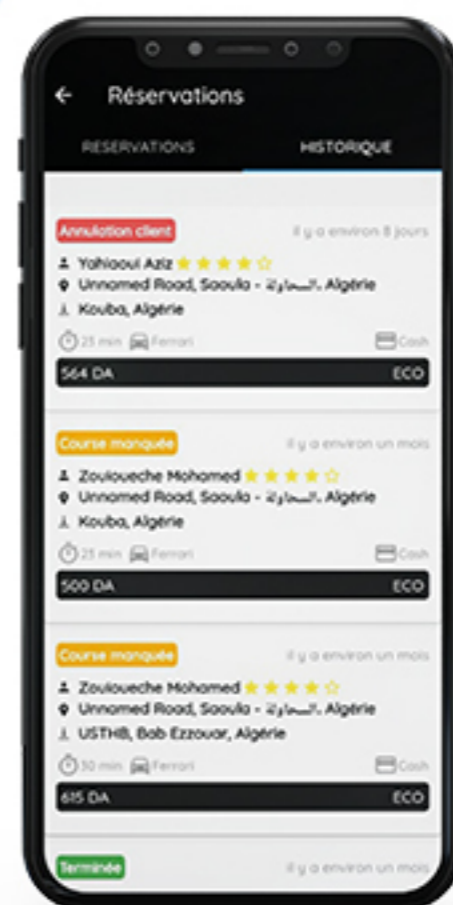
Réservations

RESERVATIONS

HISTORIQUE

Annulation client

Il y a environ 8 jours

Yahiaoui Aziz

Unnamed Road, Saoula - السحاولة, Algérie

Kouba, Algérie

23 min

Ferrari

Cash

564 DA

ECO

Course manquée

Il y a environ un mois

Zouloueche Mohamed

Unnamed Road, Saoula - السحاولة, Algérie

Kouba, Algérie

23 min

Ferrari

Cash

500 DA

ECO

Course manquée

Il y a environ un mois

Zouloueche Mohamed

Unnamed Road, Saoula - السحاولة, Algérie

USTHB, Bab Ezzouar, Algérie

30 min

Ferrari

Cash

615 DA

ECO

Terminée

Il y a environ un mois